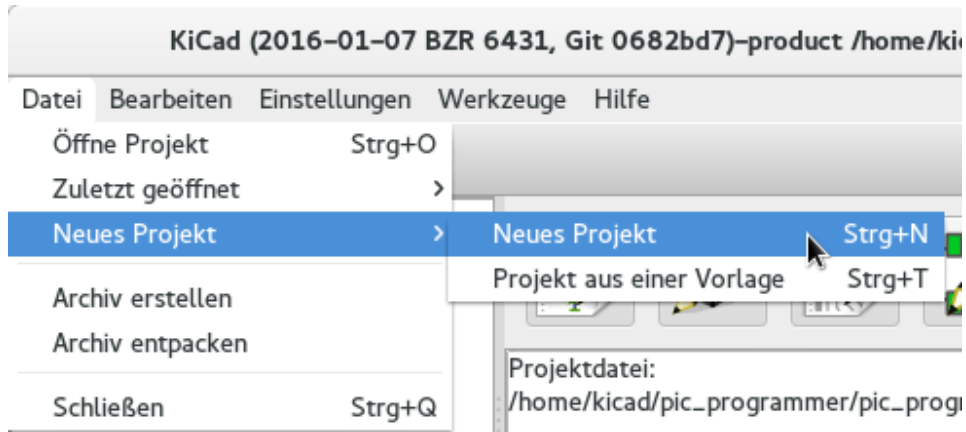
KiCad (2016–01–07 BZR 6431, Git 0682bd7)–product /home/ki

Datei Bearbeiten Einstellungen Werkzeuge Hilfe

Öffne Projekt Strg+O
Zuletzt geöffnet >
Neues Projekt >
Archiv erstellen
Archiv entpacken
Schließen Strg+Q

Neues Projekt Strg+N
Projekt aus einer Vorlage Strg+T

Projektdatei:
/home/kicad/pic_programmer/pic_progr